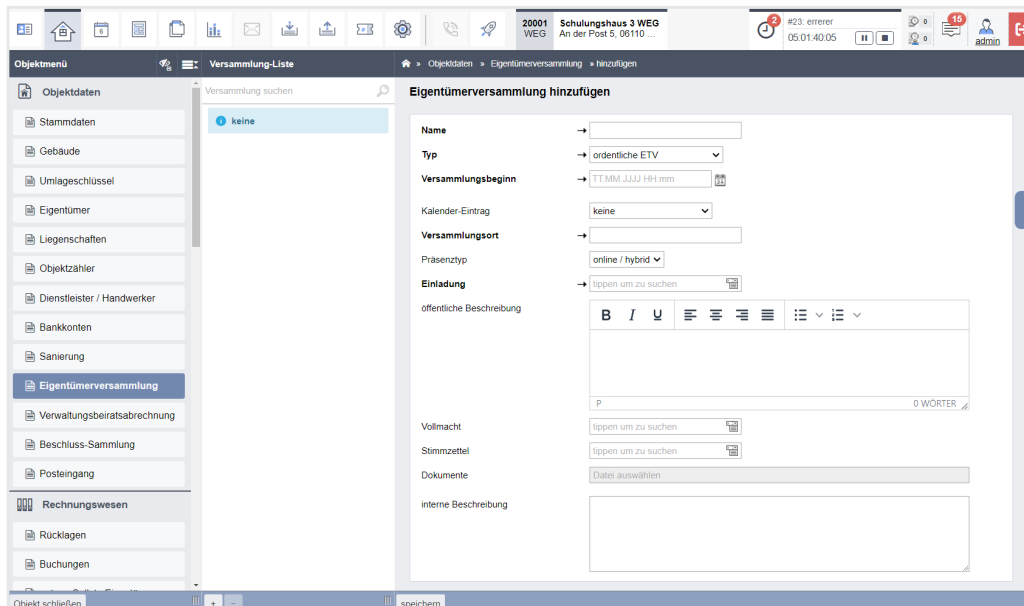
20001 WEG
Schulungshaus 3 WEG
An der Post 5, 06110 ...
2
#23: errerer
05:01:40:05
0
0
15
admin

Objektmenü
Versammlung-Liste
» Objektdaten » Eigentümerversammlung » hinzufügen

Objektdaten
Stammdaten
Gebäude
Umlageschlüssel
Eigentümer
Liegenschaften
Objektzähler
Dienstleister / Handwerker
Bankkonten
Sanierung
Eigentümerversammlung
Verwaltungsbeiratsabrechnung
Beschluss-Sammlung
Posteingang
Rechnungswesen
Rücklagen
Buchungen

Versammlung suchen
keine

Eigentümerversammlung hinzufügen

Name →
Typ → ordentliche ETV
Versammlungsbeginn → TT.MM.JJJJ HH:mm
Kalender-Eintrag keine
Versammlungsort →
Präsenztyp online / hybrid
Einladung → tippen um zu suchen
öffentliche Beschreibung
B I U
P
0 WÖRTER
Vollmacht tippen um zu suchen
Stimmzettel tippen um zu suchen
Dokumente Datei auswählen
interne Beschreibung

Objekt schließen
+ −
speichern